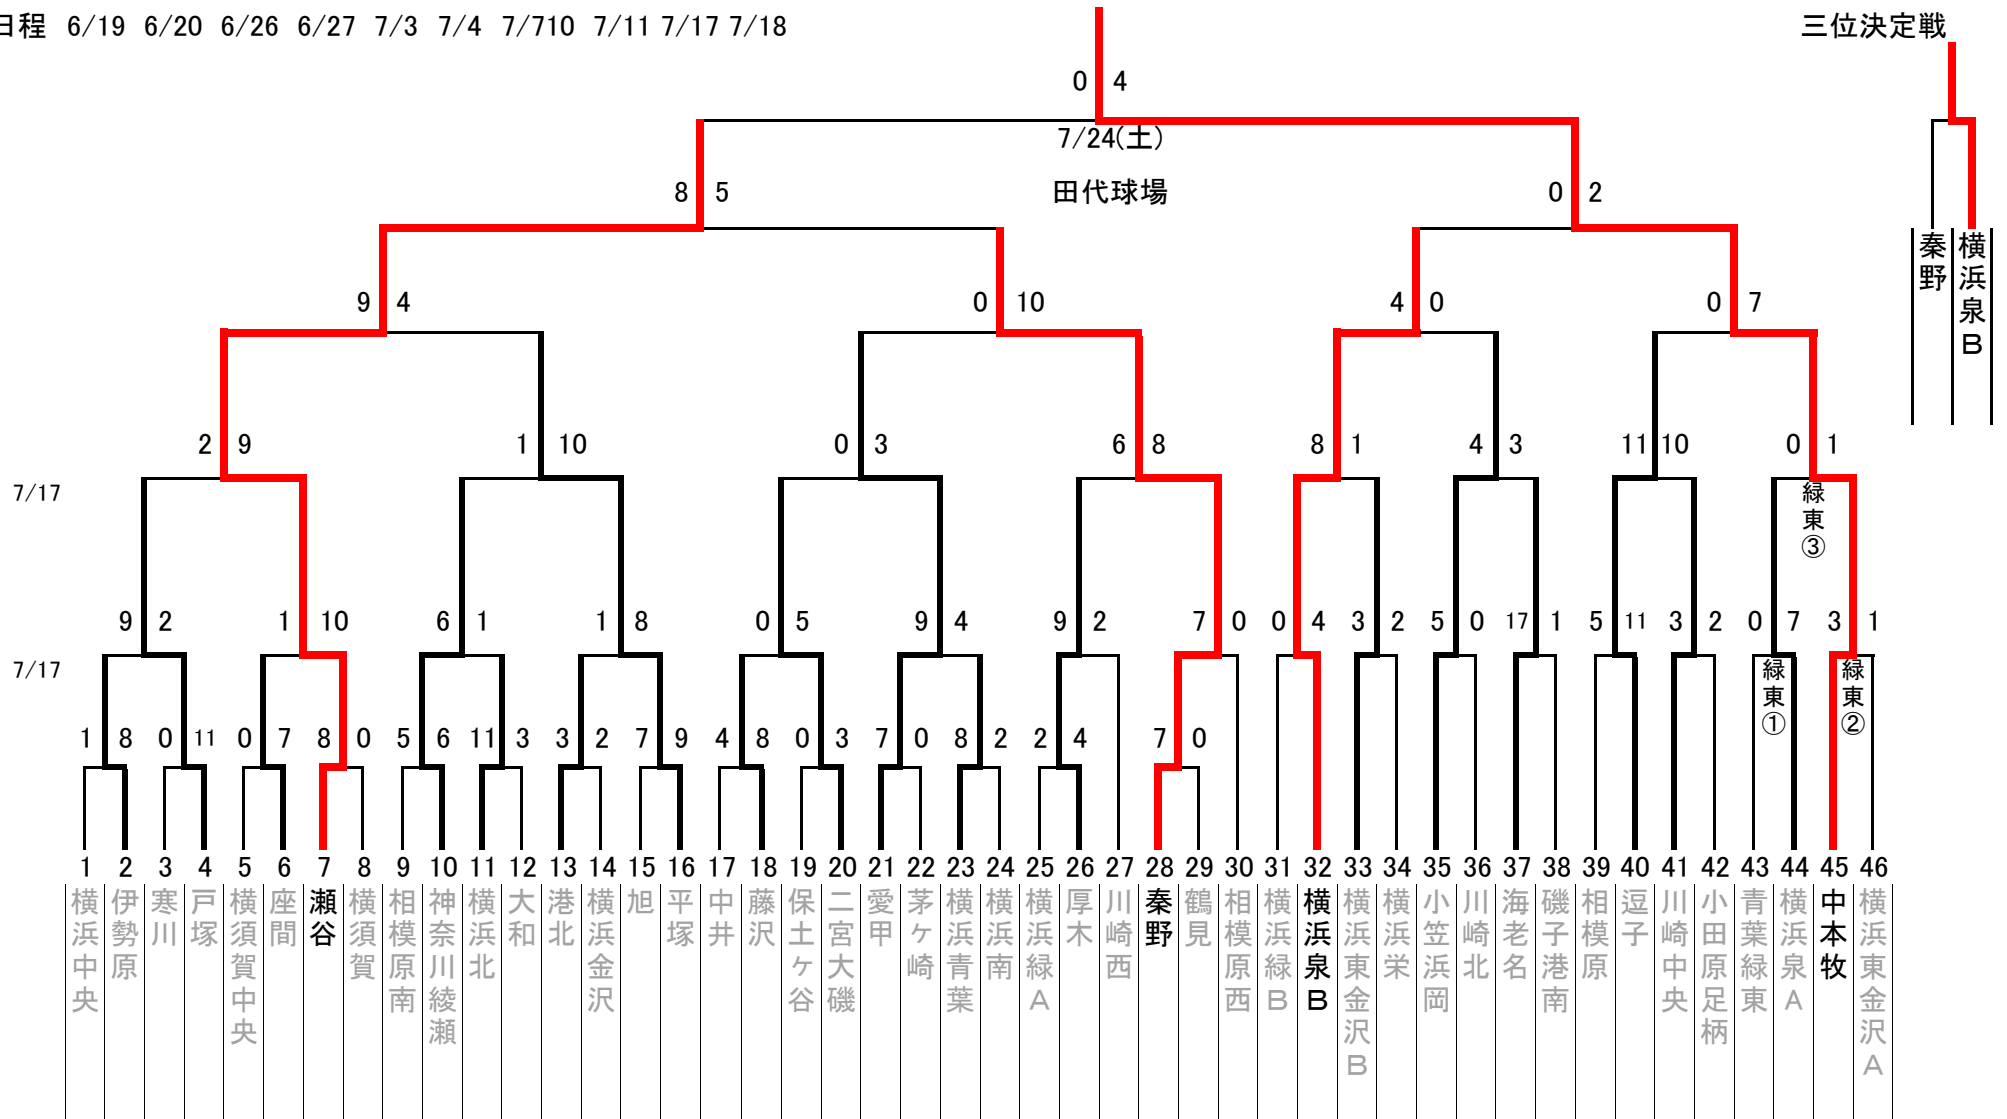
日程 6/19 6/20 6/26 6/27 7/3 7/4 7/710 7/11 7/17 7/18

三位決定戦

0 4
7/24(土)
田代球場

8 5
0 2

9 4
0 10
4 0
0 7

秦野
横浜泉B

2 9
1 10
0 3
6 8
8 1
4 3
11 10
0 1

7/17

緑東③

9 2
1 10
6 1
1 8
0 5
9 4
9 2
7 0
0 4
3 2
5 0
17 1
5 11
3 2
0 7
3 1

7/17

緑東①
緑東②

1 8 0 11 0 7 8 0 5 6 11 3 3 2 7 9 4 8 0 3 7 0 8 2 2 4 7 0

1 2 3 4 5 6 7 8 9 10 11 12 13 14 15 16 17 18 19 20 21 22 23 24 25 26 27 28 29 30 31 32 33 34 35 36 37 38 39 40 41 42 43 44 45 46

横浜中央
伊勢原
寒川
戸塚
横須賀中央
座間
瀬谷
横須賀
相模原南
神奈川綾瀬
横浜北
大和
港北
横浜金沢
旭
平塚
中井
藤沢
保土ヶ谷
二宮大磯
愛甲
茅ヶ崎
横浜青葉
横浜南
横浜緑A
厚木
川崎西
秦野
鶴見
相模原西
横浜緑B
横浜泉B
横浜東金沢B
横浜栄
小笠浜岡
川崎北
海老名
磯子港南
相模原
逗子
川崎中央
小田原足柄
青葉緑東
横浜泉A
中本牧
横浜東金沢A